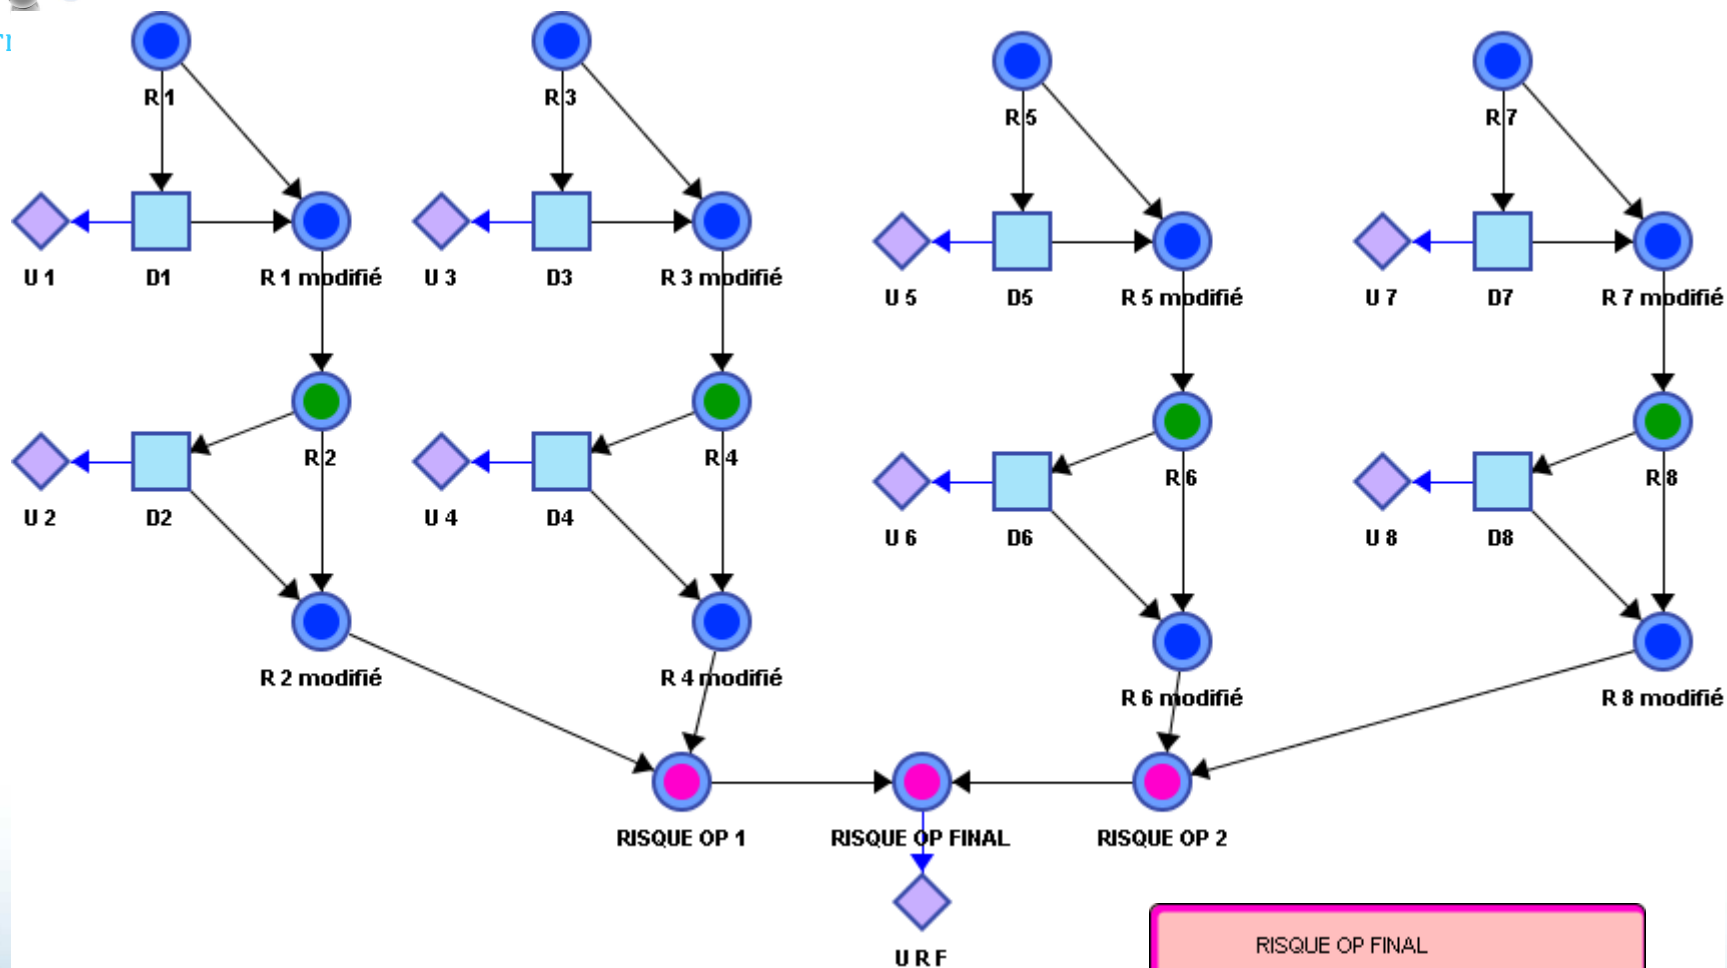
R 1
R 3
R 5
R 7
U 1
D1
R 1 modifié
U 3
D3
R 3 modifié
U 5
D5
R 5 modifié
U 7
D7
R 7 modifié
R 2
R 4
R 6
R 8
U 2
D2
U 4
D4
U 6
D6
U 8
D8
R 2 modifié
R 4 modifié
R 6 modifié
R 8 modifié
RISQUE OP 1
RISQUE OP FINAL
RISQUE OP 2
U R F
RISQUE OP FINAL